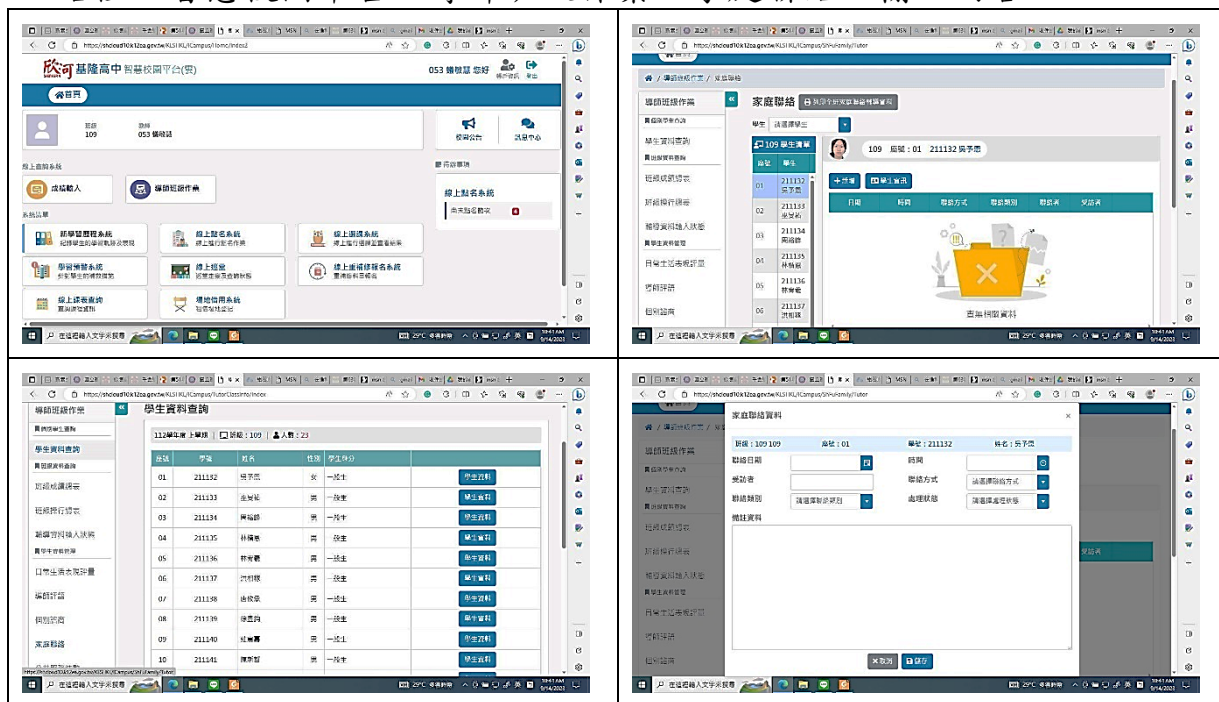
基隆高中 智慧校園平台(雲)

053 機械甚 您好

首頁

班級 109

導師 053 機械組

校園公告

訊息中心

線上查詢系統

成績輸入

導師班級作業

待辦事項

線上點名系統

尚未點名節次

系統功能

新學習歷程系統

線上點名系統

線上選課系統

學習策略系統

線上班會

線上補修課程系統

線上課表查詢

場地借用系統

導師班級作業 / 家庭聯絡

導師班級作業

學生資料查詢

班級成績總表

班級排行總表

補發資料轉入狀態

日常生活表現評量

獎懲評語

個別諮商

家庭聯絡

學生 請選擇學生

109 學生清單

座號 學生

01 211132

02 211133

03 211134

04 211135

05 211136

06 211137

109 座號：01 211132

＋新增

學生資訊

日期 時間 聯絡方式 聯絡類別 聯絡者 受話者

查無相關資料

導師班級作業

學生資料查詢

112學年度 上學期 班級：109 人數：23

| 座號 | 學號 | 姓名 | 性別 | 學生身分 | |
|---|---|---|---|---|---|
| 01 | 211132 | | 女 | 一般生 | 學生資料 |
| 02 | 211133 | | 男 | 一般生 | 學生資料 |
| 03 | 211134 | | 男 | 一般生 | 學生資料 |
| 04 | 211135 | | 男 | 一般生 | 學生資料 |
| 05 | 211136 | | 男 | 一般生 | 學生資料 |
| 06 | 211137 | | 男 | 一般生 | 學生資料 |
| 07 | 211138 | | 男 | 一般生 | 學生資料 |
| 08 | 211139 | | 男 | 一般生 | 學生資料 |
| 09 | 211140 | | 男 | 一般生 | 學生資料 |
| 10 | 211141 | | 男 | 一般生 | 學生資料 |

家庭聯絡資料

班級：109 109 座號：01 學號：211132

聯絡日期

時間

受話者

聯絡方式 請選擇聯絡方式

聯絡類別 請選擇聯絡類別

處理狀態 請選擇處理狀態

備註資料

取消

儲存

在這裡輸入文字來搜尋

29°C

9/14/2023